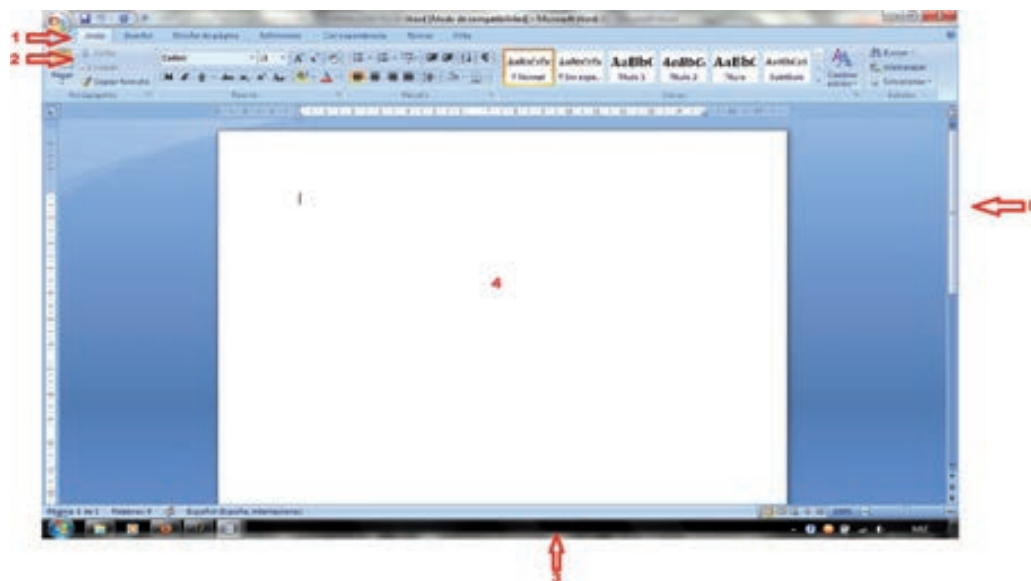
Word [Modo de compatibilidad] - Microsoft Word

1
2

Inicio Insertar Diseño de página Referencias Correspondencia Revisar Vista

Pegar
Cortar
Copiar
Copiar formato
Portapapeles

Calibri 11
Fuente
Párrafo

AaBbCcDc
¶ Normal
AaBbCcDc
¶ Sin espa...
AaBbC
Título 1
AaBbC
Título 2
AaBbC
Título
AaBbCcI
Subtítulo
Cambiar estilos
Estilos

Buscar
Reemplazar
Seleccionar
Edición

4

Página: 1 de 1 Palabras: 0 Español (España, internacional)

3